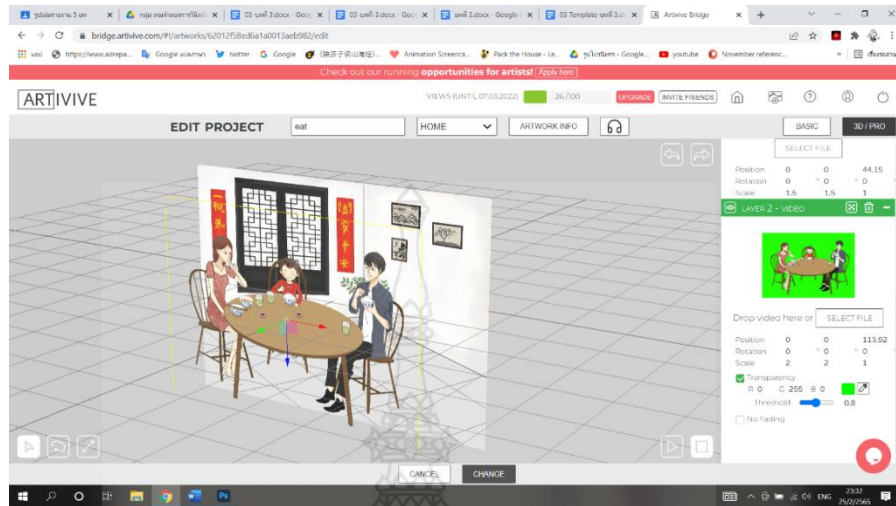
รูปแบบการงาน 3 บท | กลุ่ม เกมคำของการใช้แม | 03 บทที่ 3.docx - Goog | 03 บทที่ 3.docx - Goog | บทที่ 3.docx - Google | 03 Template บทที่ 3.d | Artivive Bridge

bridge.artivive.com/#!/artworks/62012f58ed6a1a0013aeb982/edit

แอป | https://www.adrepa... | Google แปลภาษา | twitter | Google | Animation Screenca... | Pack the House - Le... | รูปไอคอนทร - Google... | youtube | November referenc... | เรื่องรออ่าน

Check out our running opportunities for artists! Apply here

ARTIVIVE

VIEWS (UNTIL 07.03.2022) 26/100 UPGRADE INVITE FRIENDS

EDIT PROJECT eat HOME ARTWORK INFO

BASIC 3D / PRO

SELECT FILE

Position 0 0 44.15
Rotation 0 0 0
Scale 1.5 1.5 1

LAYER 2 - VIDEO

Drop video here or SELECT FILE

Position 0 0 113.92
Rotation 0 0 0
Scale 2 2 1

Transparency
R 0 G 255 B 0
Threshold 0.8

No Fading

CANCEL CHANGE

ENG 23:32 25/2/2565